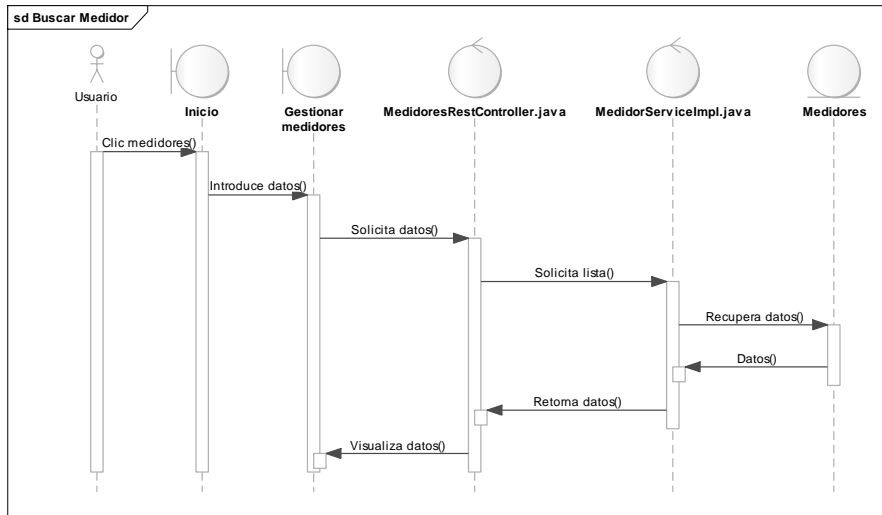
sd Buscar Medidor

Usuario

Inicio

Gestionar medidores

MedidoresRestController.java

MedidorServiceImpl.java

Medidores

Clic medidores()

Introduce datos()

Solicita datos()

Solicita lista()

Recupera datos()

Datos()

Retorna datos()

Visualiza datos()